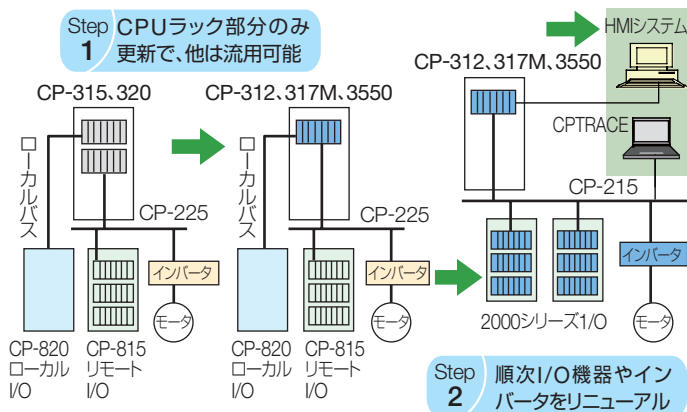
Step 1 CPUラック部分のみ更新で、他は流用可能

CP-315、320

ローカルバス

CP-225

インバータ

モータ

CP-820 ローカル I/O

CP-815 リモート I/O

CP-312、317M、3550

ローカルバス

CP-225

インバータ

モータ

CP-820 ローカル I/O

CP-815 リモート I/O

HMIシステム

CP-312、317M、3550

CPTRACE

CP-215

インバータ

2000シリーズ1/O

モータ

Step 2 順次I/O機器やインバータをリニューアル